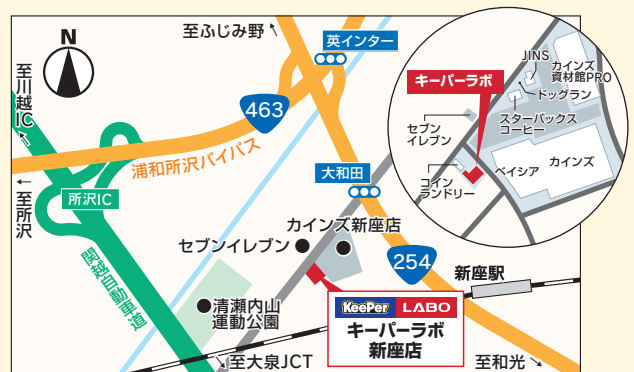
N

至ふじみ野

英インター

至川越IC

463

浦和所沢バイパス

至所沢

所沢IC

大和田

関越自動車道

カインズ新座店

セブンイレブン

254

新座駅

清瀬内山運動公園

KeePer LABO

キーパーラボ新座店

至大泉JCT

至和光

キーパーラボ

JINS

カインズ資材館PRO

ドッグラン

スターバックスコーヒー

セブンイレブン

カインズ

ベイシア

コインランドリー